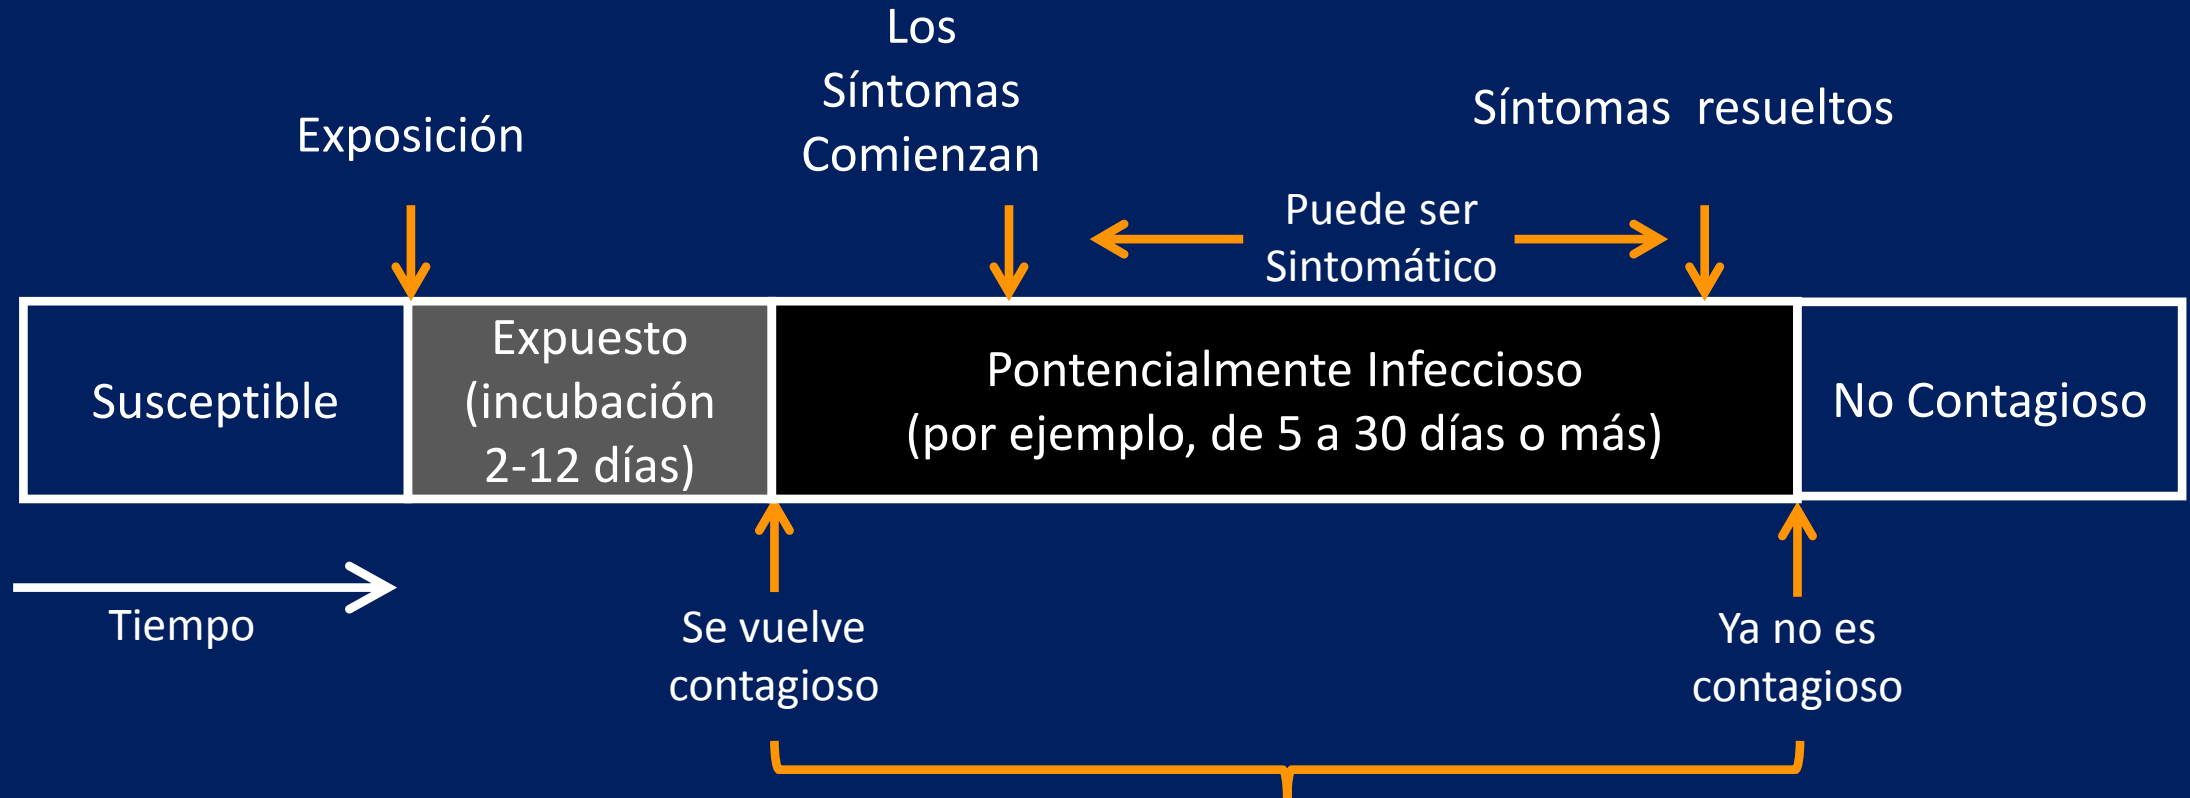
Exposición

Los Síntomas Comienzan

Síntomas resueltos

Puede ser Sintomático

Susceptible

Expuesto (incubación 2-12 días)

Pontencialmente Infeccioso (por ejemplo, de 5 a 30 días o más)

No Contagioso

Tiempo

Se vuelve contagioso

Ya no es contagioso